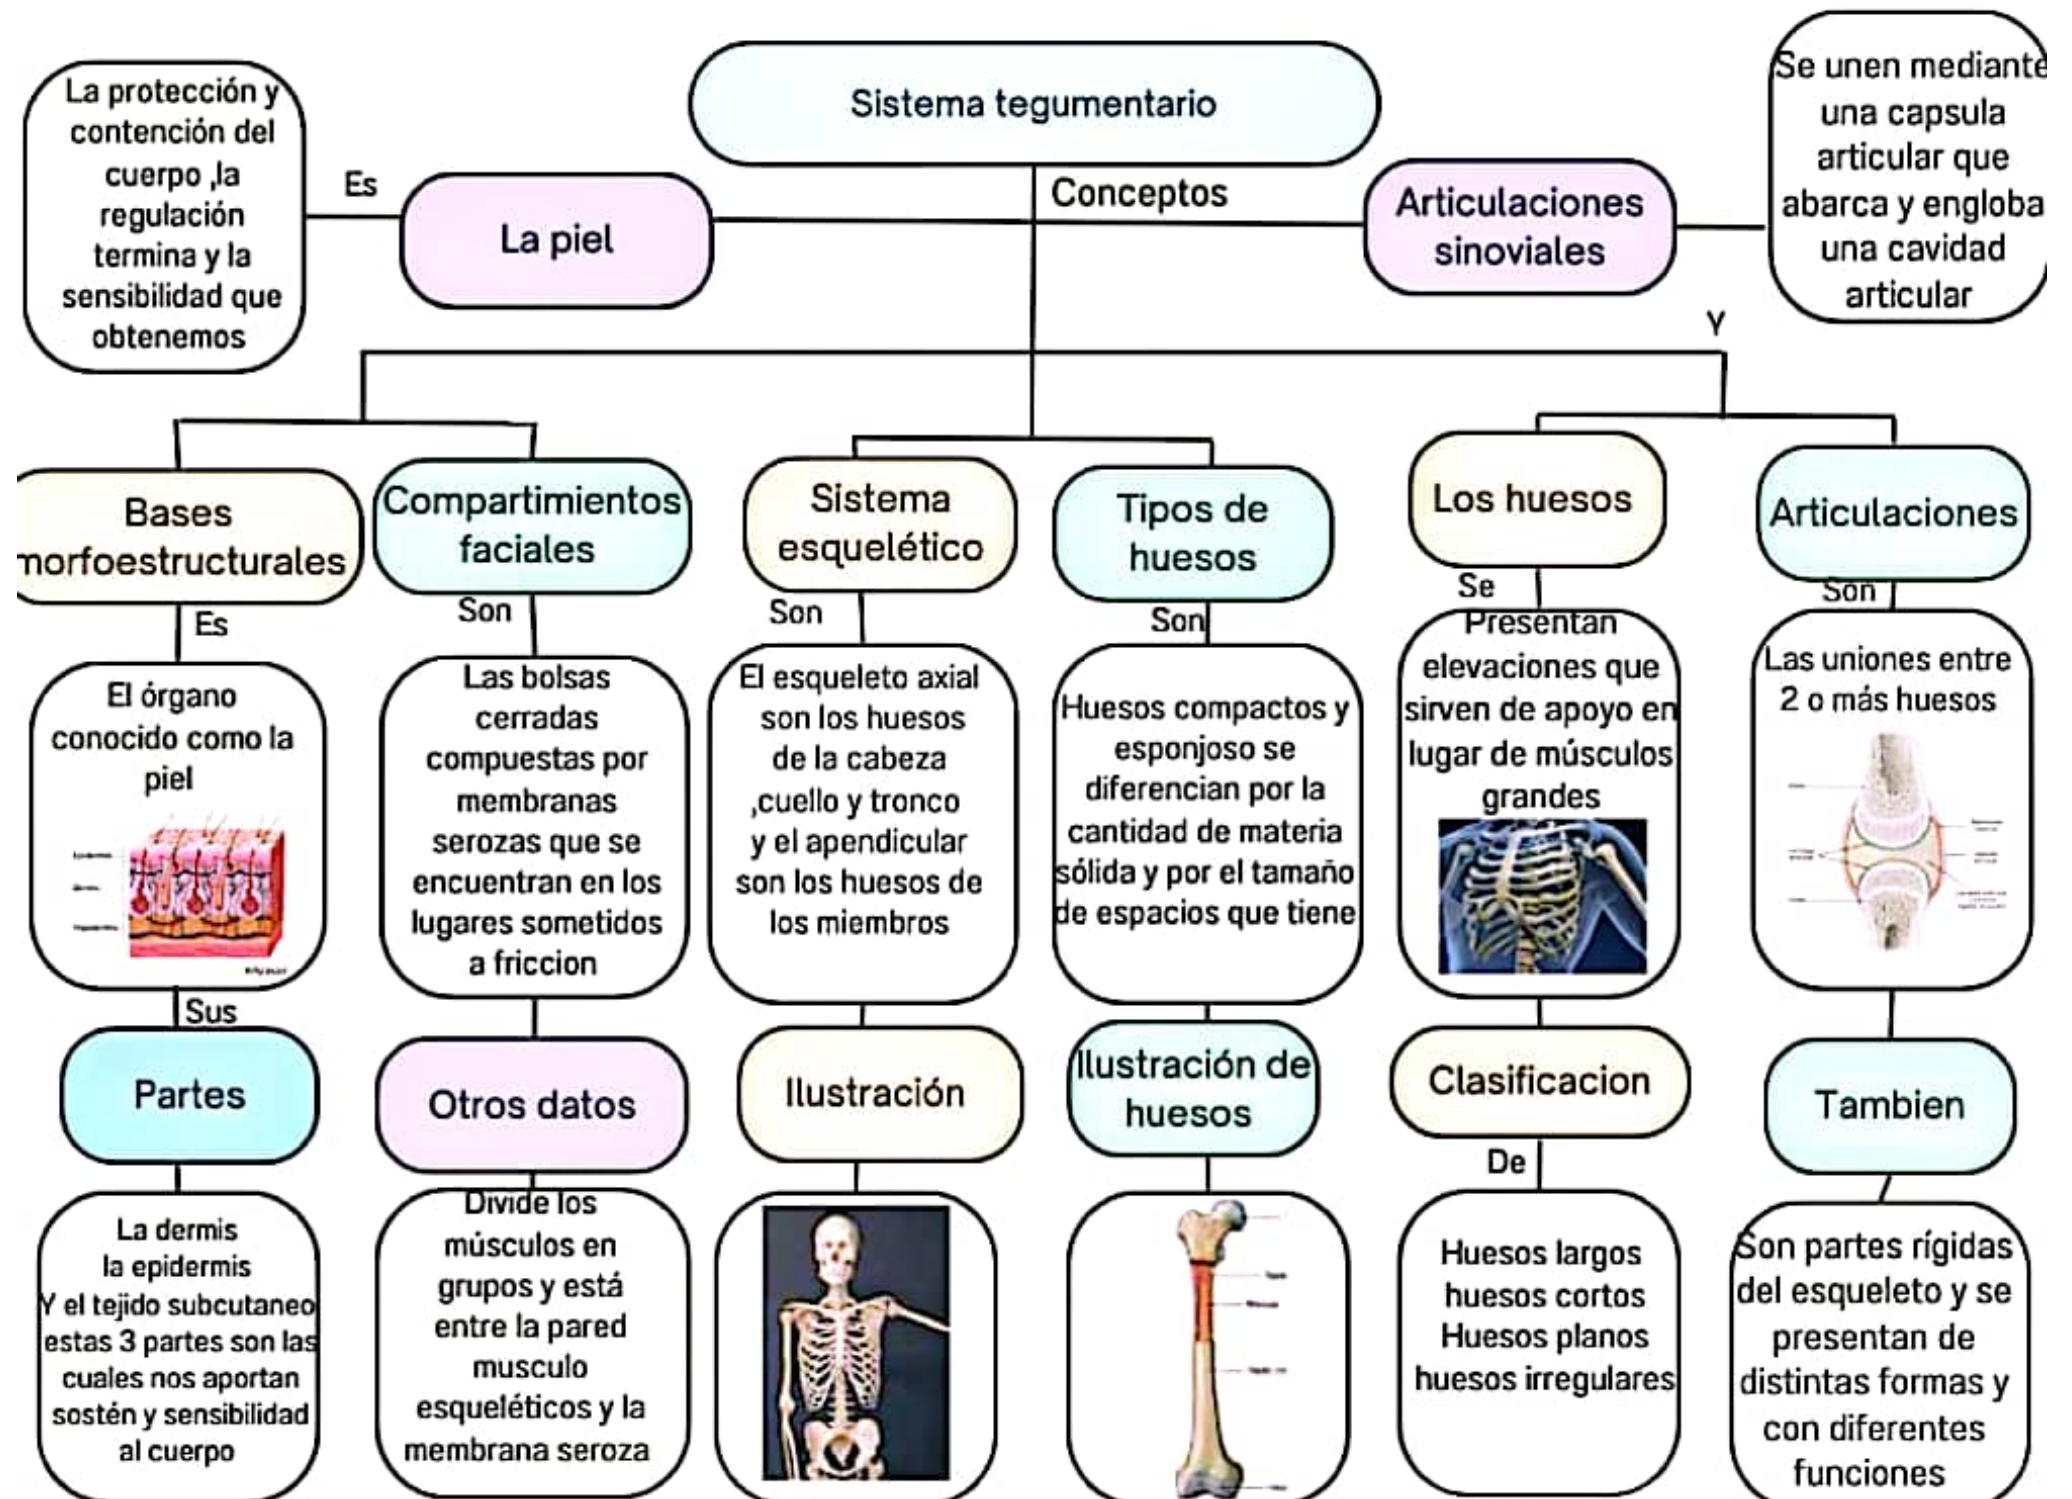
Sistema tegumentario

Conceptos

La protección y contención del cuerpo ,la regulación termina y la sensibilidad que obtenemos

Es

La piel

Articulaciones sinoviales

Se unen mediante una capsula articular que abarca y engloba una cavidad articular

Y

Bases morfoestructurales

Es

El órgano conocido como la piel

Sus

Partes

La dermis
la epidermis
Y el tejido subcutaneo estas 3 partes son las cuales nos aportan sostén y sensibilidad al cuerpo

Compartimientos faciales

Son

Las bolsas cerradas compuestas por membranas serozas que se encuentran en los lugares sometidos a friccion

Otros datos

Divide los músculos en grupos y está entre la pared musculo esqueléticos y la membrana seroza

Sistema esquelético

Son

El esqueleto axial son los huesos de la cabeza ,cuello y tronco y el apendicular son los huesos de los miembros

Ilustración

Tipos de huesos

Son

Huesos compactos y esponjoso se diferencian por la cantidad de materia sólida y por el tamaño de espacios que tiene

Ilustración de huesos

Los huesos

Se

Presentan elevaciones que sirven de apoyo en lugar de músculos grandes

Clasificacion

De

Huesos largos
huesos cortos
Huesos planos
huesos irregulares

Articulaciones

Son

Las uniones entre 2 o más huesos

Tambien

Son partes rígidas del esqueleto y se presentan de distintas formas y con diferentes funciones